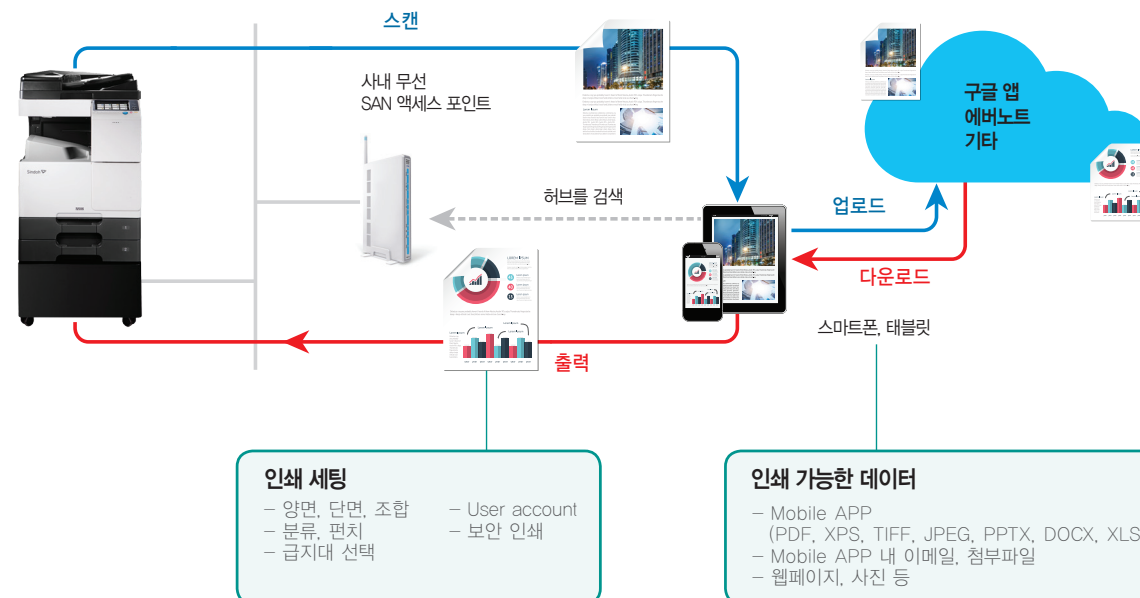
스캔

사내 무선
SAN 액세스 포인트

구글 앱
에버노트
기타

허브를 검색

업로드

다운로드

출력

스마트폰, 태블릿

인쇄 세팅
– 양면, 단면, 조합
– 분류, 펀치
– 급지대 선택
– User account
– 보안 인쇄

인쇄 가능한 데이터
– Mobile APP
(PDF, XPS, TIFF, JPEG, PPTX, DOCX, XLS
– Mobile APP 내 이메일, 첨부파일
– 웹페이지, 사진 등